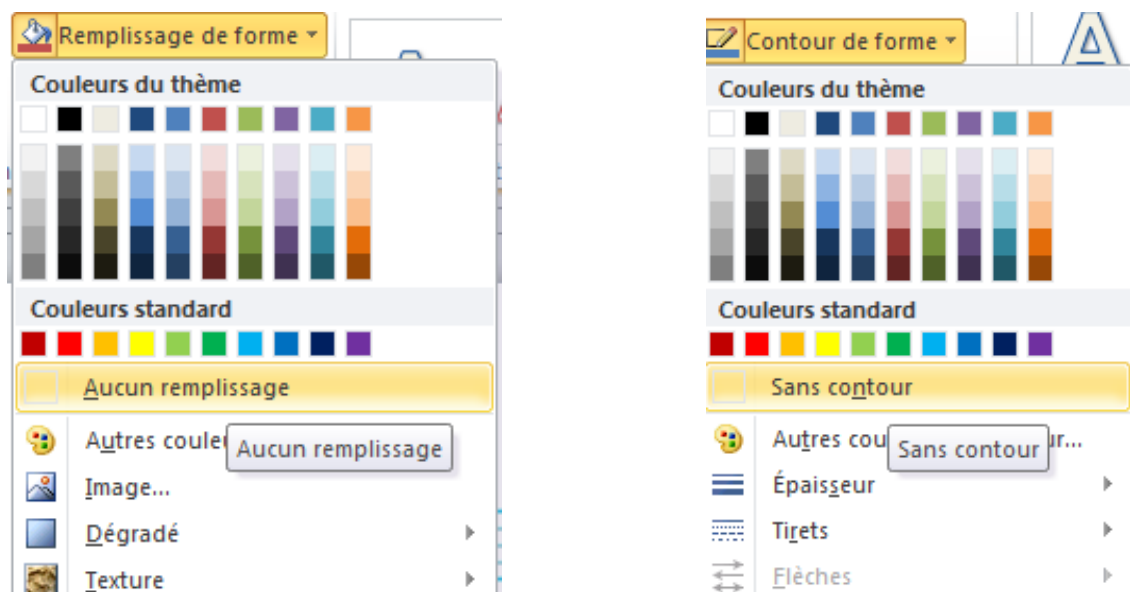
Remplissage de forme

Couleurs du thème

Couleurs standard

Aucun remplissage

Autres couleu

Aucun remplissage

Image...

Dégradé

Texture

Contour de forme

Couleurs du thème

Couleurs standard

Sans contour

Autres cou

Sans contour

ur...

Épaisseur

Tirets

Flèches